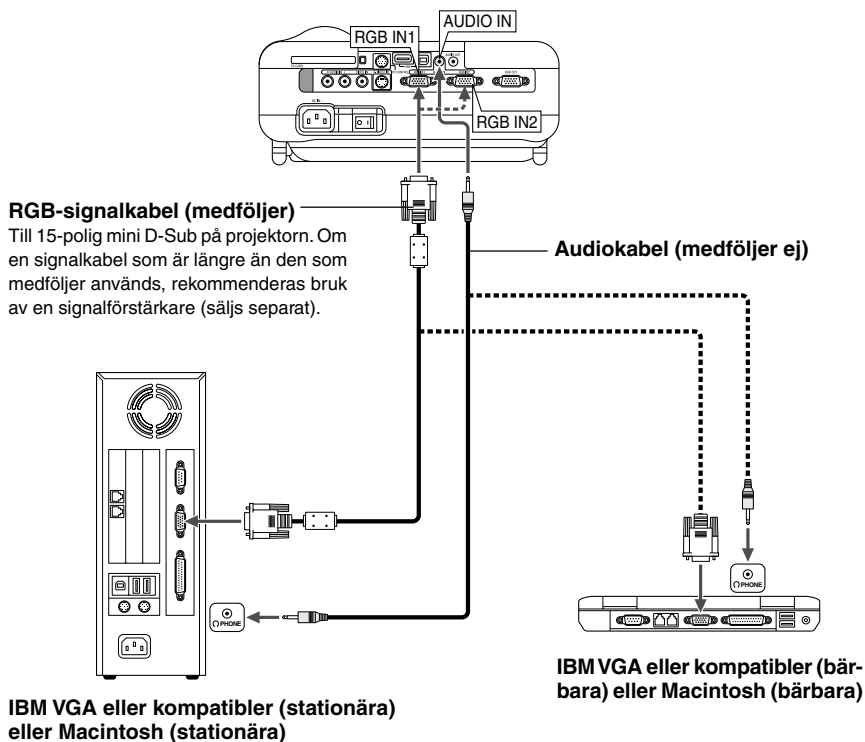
RGB IN1

AUDIO IN

RGB IN2

RGB-signalkabel (medföljer)
Till 15-polig mini D-Sub på projektorn. Om en signalkabel som är längre än den som medföljer används, rekommenderas bruk av en signalförstärkare (säljs separat).

Audiokabel (medföljer ej)

PHONE

PHONE

IBM VGA eller kompatibler (stationära) eller Macintosh (stationära)

IBM VGA eller kompatibler (bärbara) eller Macintosh (bärbara)